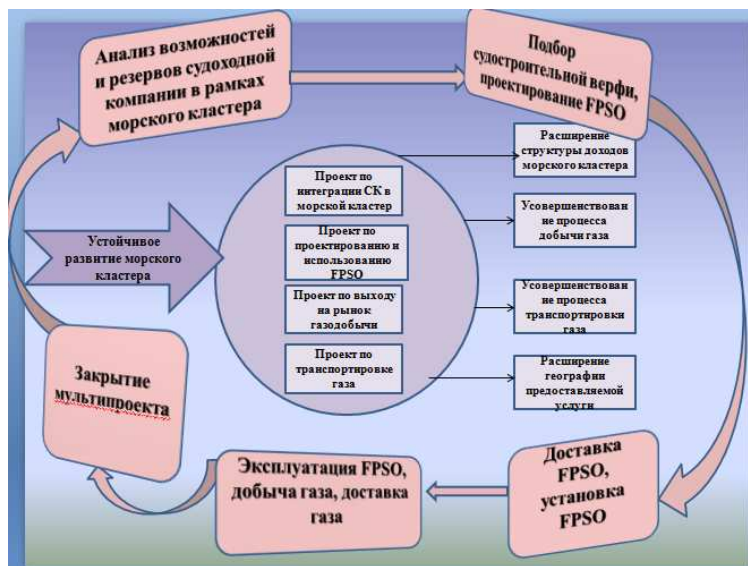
Анализ возможностей и резервов судоходной компании в рамках морского кластера

Подбор судостроительной верфи, проектирование FPSO

Расширение структуры доходов морского кластера

Проект по интеграции СК в морской кластер

Усовершенствование процесса добычи газа

Устойчивое развитие морского кластера

Проект по проектированию и использованию FPSO

Проект по выходу на рынок газодобычи

Усовершенствование процесса транспортировки газа

Проект по транспортировке газа

Расширение географии предоставляемой услуги

Закрытие мультипроекта

Эксплуатация FPSO, добыча газа, доставка газа

Доставка FPSO, установка FPSO